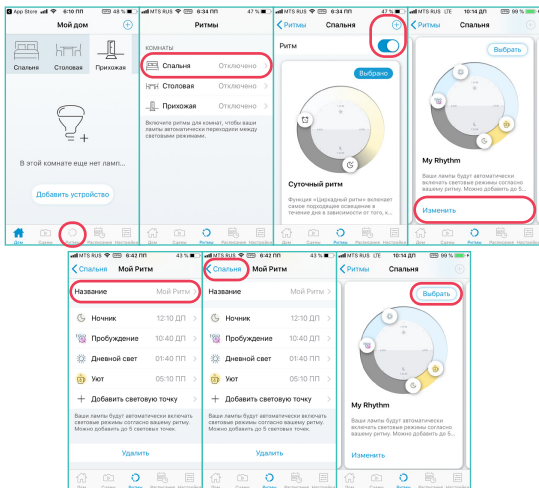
App Store 6:10 ПП

Мой дом

Спальня
Столовая
Прихожая

В этой комнате еще нет ламп...

Добавить устройство

Дом Сцены Ритмы Распорядок Настройки

MTS RUS 6:34 ПП

Ритмы

КОМНАТЫ

Спальня Отключено
Столовая Отключено
Прихожая Отключено

Включите ритм для комнат, чтобы ваши лампы автоматически переключались между световыми режимами.

Дом Сцены Ритмы Распорядок Настройки

MTS RUS 6:34 ПП

Ритмы Спальня

Ритм

Выбрано

Суточный ритм

Функция «Циркадный ритм» включает самое подходящее освещение в течение дня в зависимости от того, к...

Дом Сцены Ритмы Распорядок Настройки

MTS RUS LTE 10:14 ДП 99 %

Ритмы Спальня

Выбрать

My Rhythm

Ваши лампы будут автоматически включать световые режимы согласно вашему ритму. Можно добавить до 5...

Изменить

MTS RUS 6:41 ПП 43 %

Спальня Мой Ритм

Название Мой Ритм

Ночник 12:10 ДП
Пробуждение 10:40 ДП
Дневной свет 01:40 ПП
Уют 05:00 ПП
Добавить световую точку

Ваши лампы будут автоматически включать световые режимы согласно вашему ритму. Можно добавить до 5 световых точек.

Удалить

Дом Сцены Ритмы Распорядок Настройки

MTS RUS 6:42 ПП 43 %

Спальня Мой Ритм

Название Мой Ритм

Ночник 12:10 ДП
Пробуждение 10:40 ДП
Дневной свет 01:40 ПП
Уют 05:00 ПП
Добавить световую точку

Ваши лампы будут автоматически включать световые режимы согласно вашему ритму. Можно добавить до 5 световых точек.

Удалить

Дом Сцены Ритмы Распорядок Настройки

MTS RUS LTE 10:14 ДП 99 %

Ритмы Спальня

Выбрать

My Rhythm

Ваши лампы будут автоматически включать световые режимы согласно вашему ритму. Можно добавить до 5...

Изменить